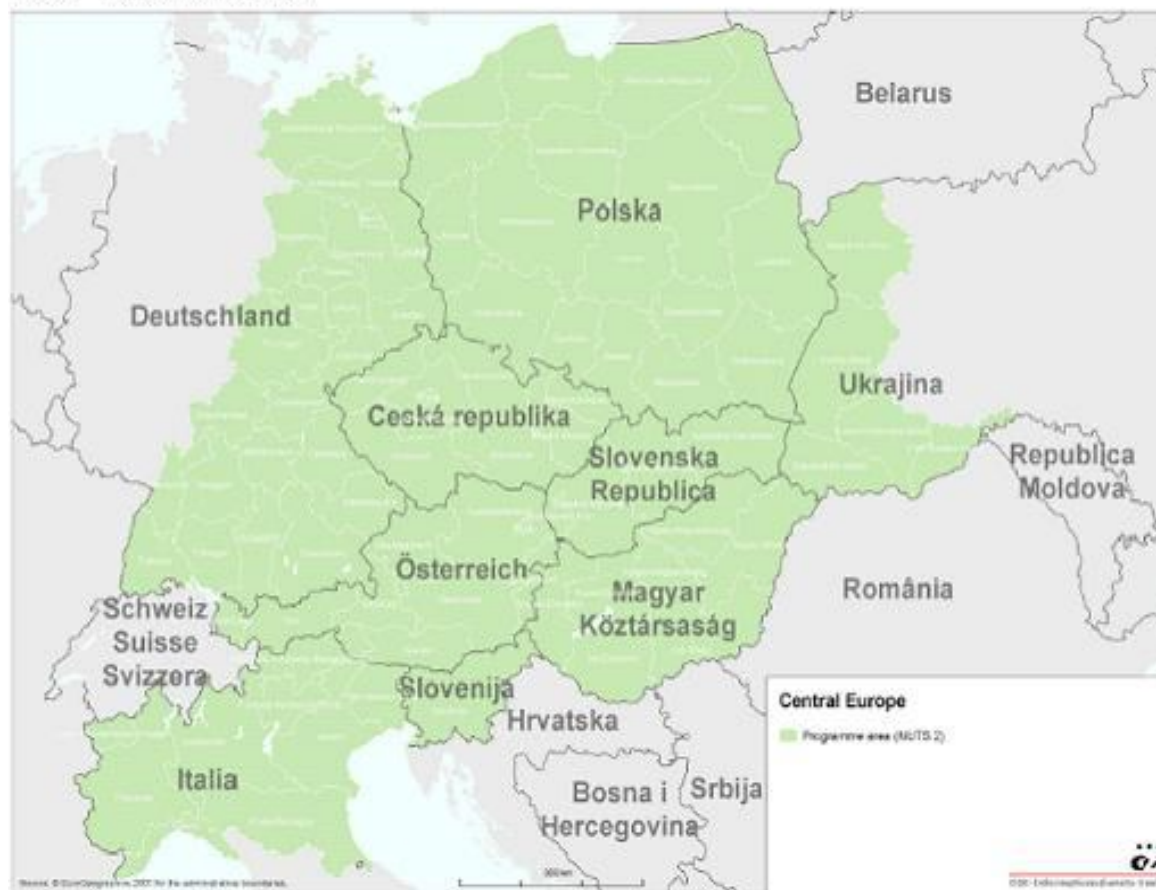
Belarus

Polska

Deutschland

Ukrajina

Ceská republika

Slovenska Republica

Republica Moldova

Österreich

Magyar Köztársaság

România

Schweiz Suisse Svizzera

Slovenija

Hrvatska

Italia

Bosna i Hercegovina

Srbija

Central Europe

Programme area (NUTS 2)

Source: © EuroGeographics 2007 for the administrative boundaries

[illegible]